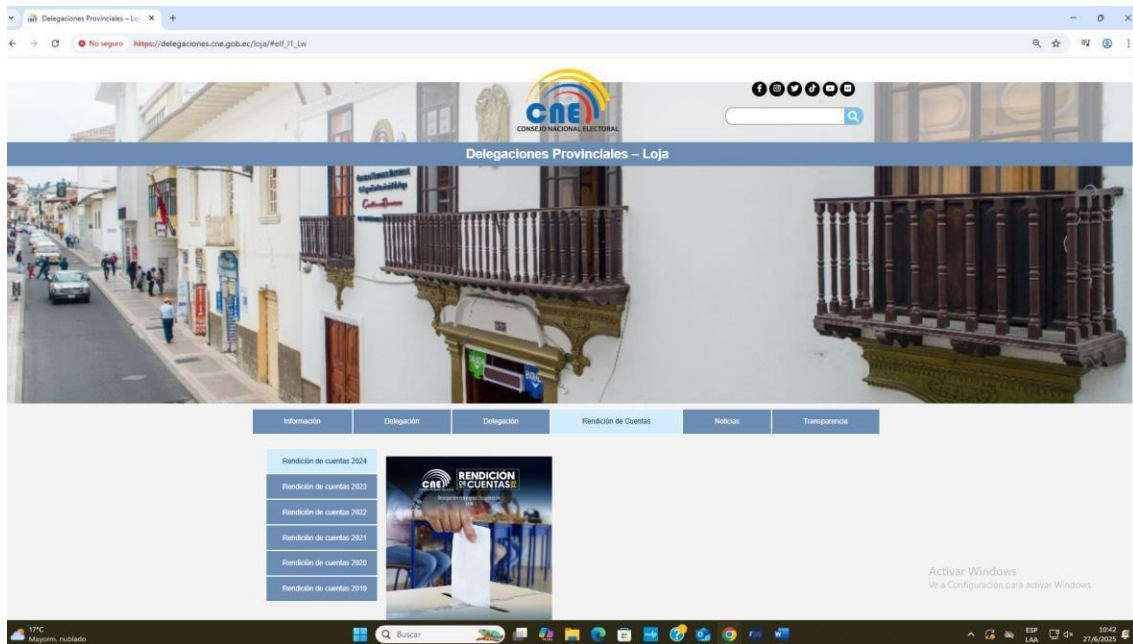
Delegaciones Provinciales – Lo ×   +

No seguro   https://delegaciones.cne.gob.ec/loja/#elf_l1_Lw

CNE
CONSEJO NACIONAL ELECTORAL

Delegaciones Provinciales – Loja

Información | Delegación | Delegación | Rendición de Cuentas | Noticias | Transparencia

Rendición de cuentas 2024
Rendición de cuentas 2023
Rendición de cuentas 2022
Rendición de cuentas 2021
Rendición de cuentas 2020
Rendición de cuentas 2019

CNE RENDICIÓN DE CUENTAS

Activar Windows
Ve a Configuración para activar Windows.

17°C
Mayorm. nublado

Buscar

ESP
LAA

10:42
27/6/2025